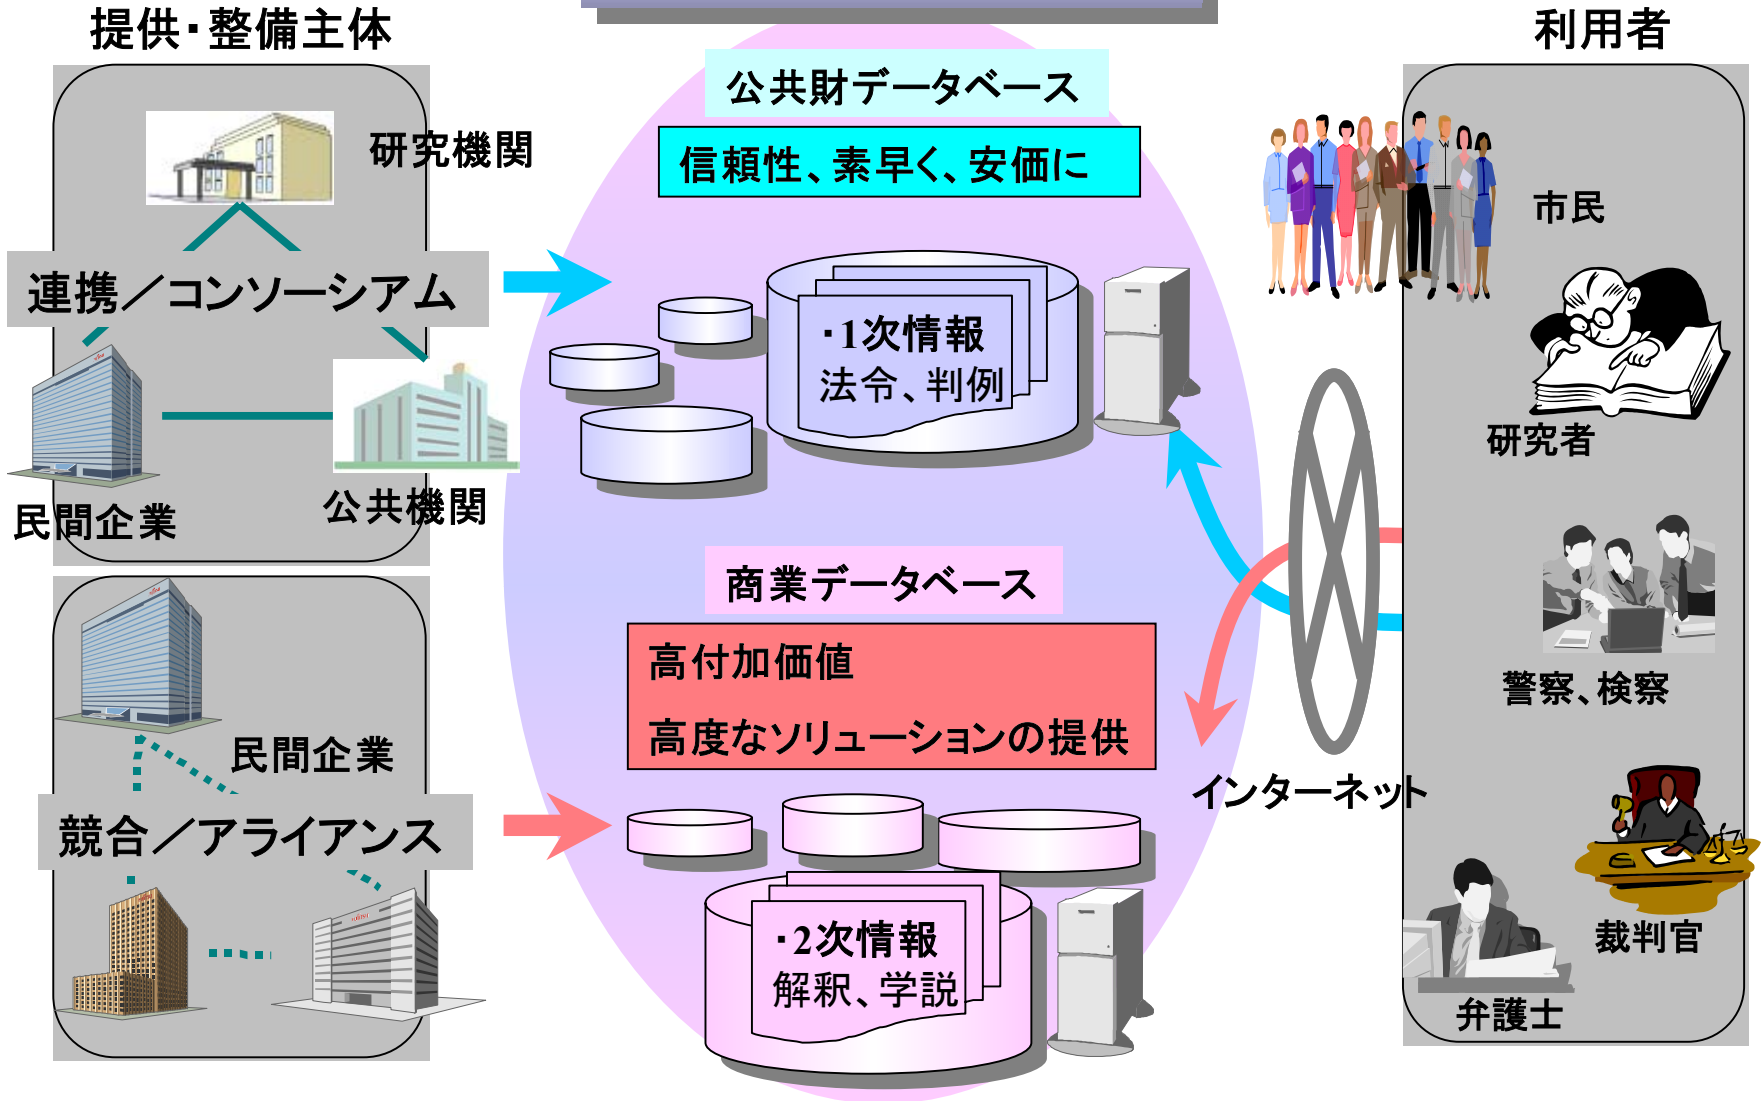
提供・整備主体

研究機関

連携／コンソーシアム

民間企業

公共機関

民間企業

競合／アライアンス

公共財データベース

信頼性、素早く、安価に

・1次情報
法令、判例

商業データベース

高付加価値

高度なソリューションの提供

・2次情報
解釈、学説

インターネット

利用者

市民

研究者

警察、検察

裁判官

弁護士